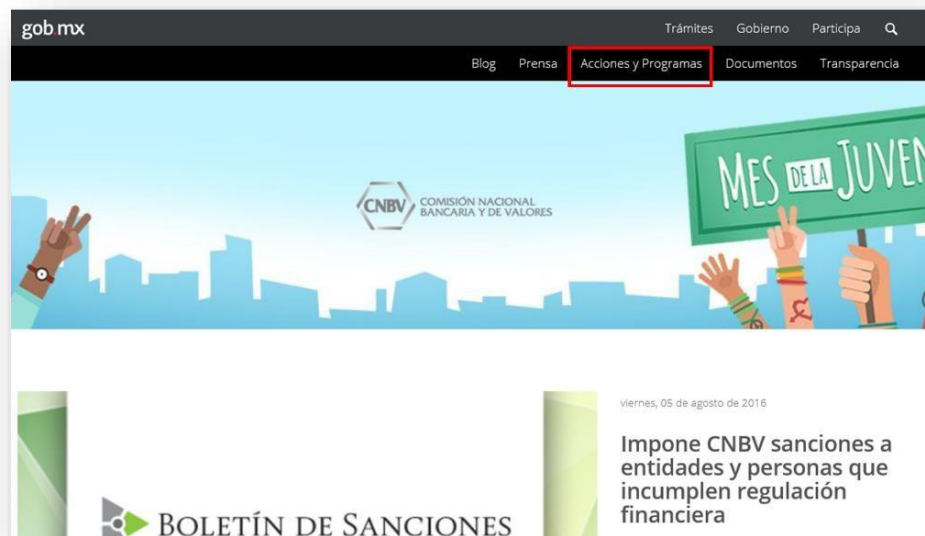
gob.mx

Trámites Gobierno Participa

Blog Prensa Acciones y Programas Documentos Transparencia

CNBV COMISIÓN NACIONAL BANCARIA Y DE VALORES

MES DE LA JUVEN

BOLETÍN DE SANCIONES

viernes, 05 de agosto de 2016

Impone CNBV sanciones a entidades y personas que incumplen regulación financiera